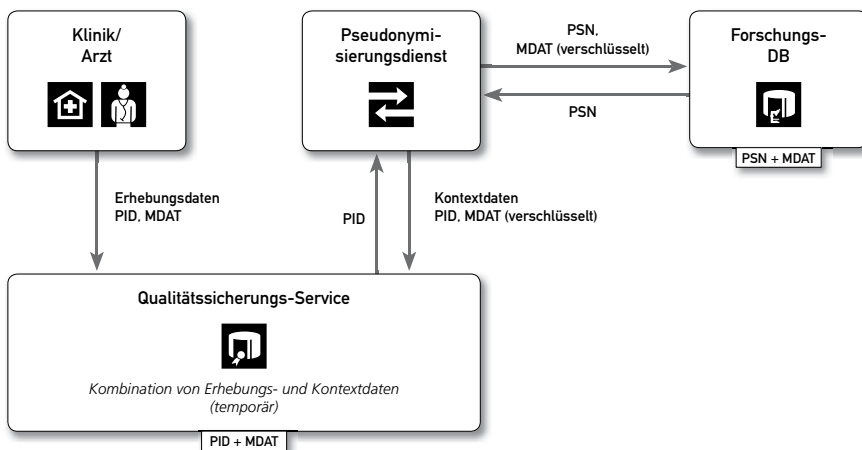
Klinik/
Arzt

Pseudonymisierungsdienst

PSN,
MDAT (verschlüsselt)

PSN

Forschungs-
DB

PSN + MDAT

Erhebungsdaten
PID, MDAT

PID

Kontextdaten
PID, MDAT (verschlüsselt)

Qualitätssicherungs-Service

*Kombination von Erhebungs- und Kontextdaten (temporär)*

PID + MDAT